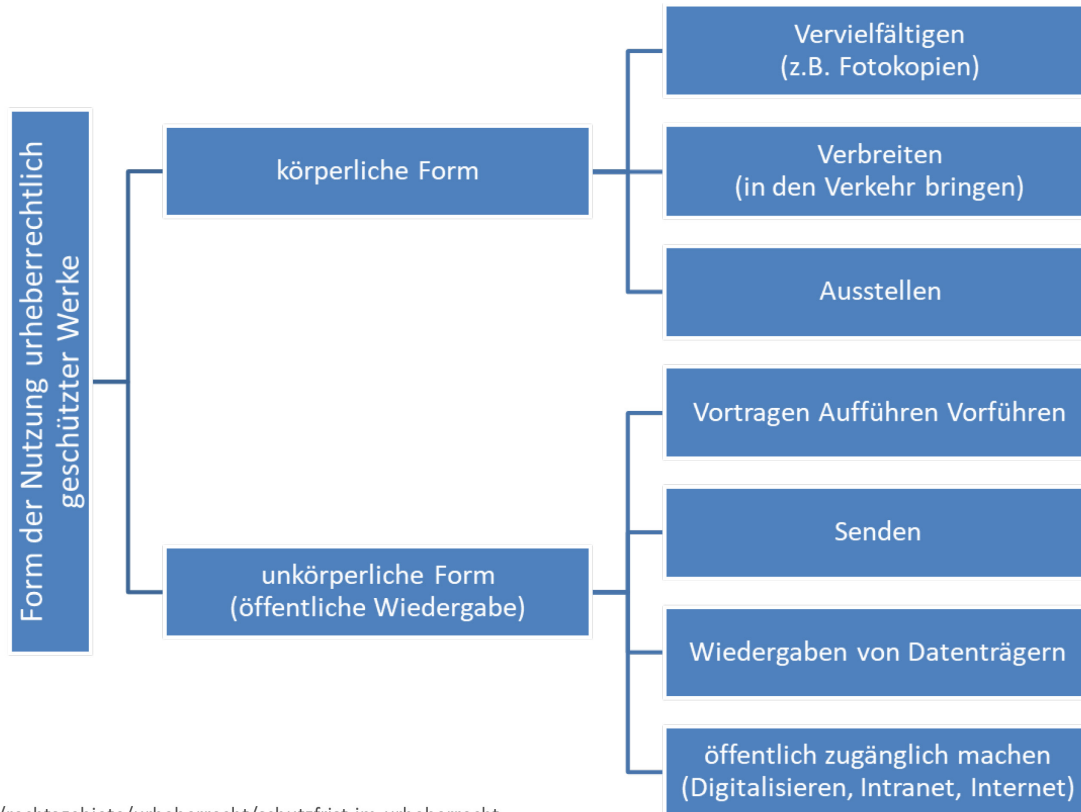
Form der Nutzung urheberrechtlich geschützter Werke

körperliche Form

Vervielfältigen (z.B. Fotokopien)

Verbreiten (in den Verkehr bringen)

Ausstellen

unkörperliche Form (öffentliche Wiedergabe)

Vortragen Aufführen Vorführen

Senden

Wiedergaben von Datenträgern

öffentlich zugänglich machen (Digitalisieren, Intranet, Internet)

/rechtsgebiete/urheberrecht/schutzfrist-im-urheberrecht